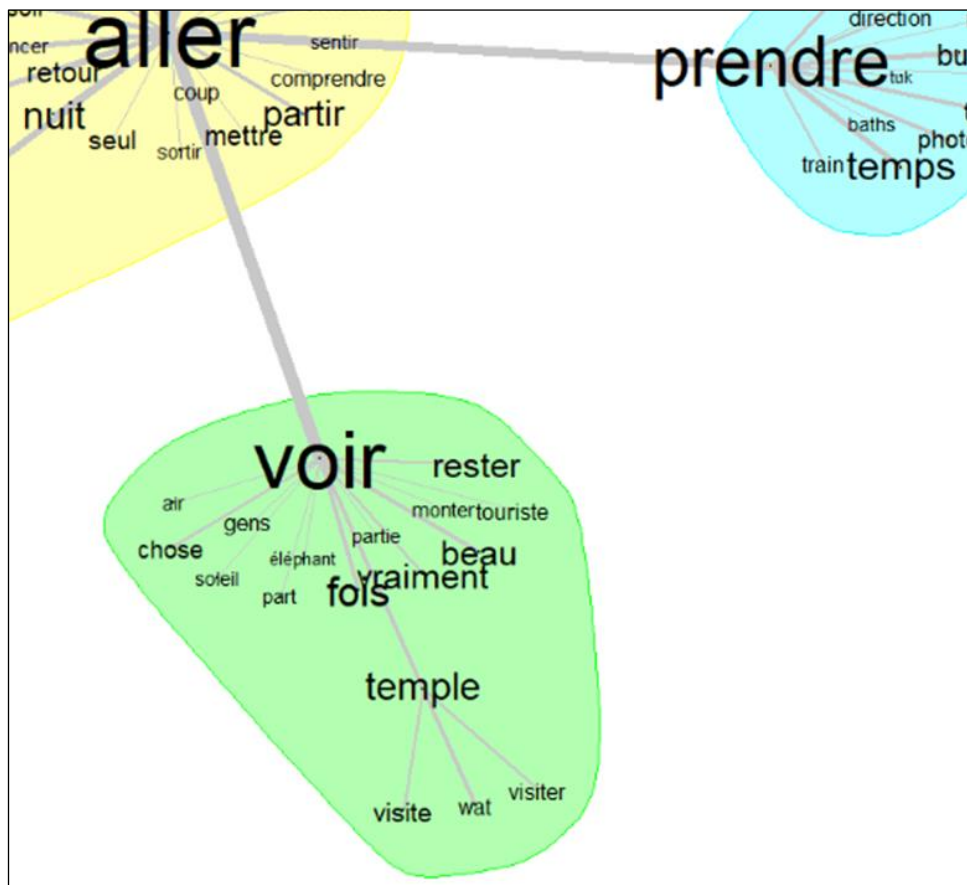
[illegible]
ncer
aller
sentir
retour
comprendre
coup
nuit
partir
seul
mettre
sortir

direction
bu
prendre
tuk
baths
photo
train
temps

voir
rester
air
monter
touriste
gens
partie
chose
beau
éléphant
vraiment
soleil
fois
part
temple
visiter
wat
visite